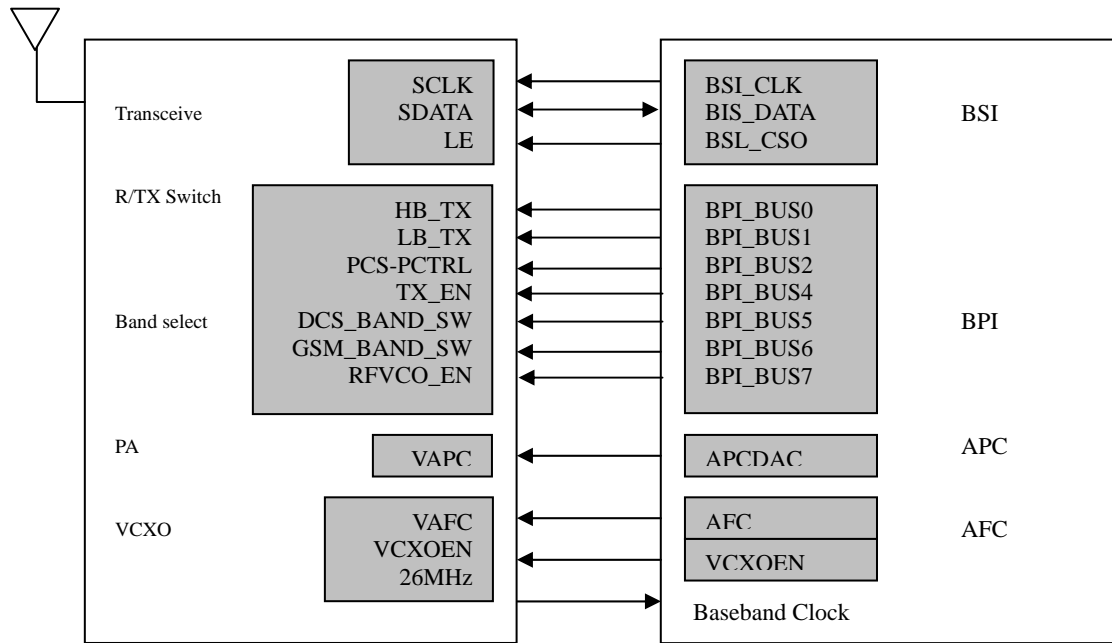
Transceive

SCLK
SDATA
LE

BSI_CLK
BIS_DATA
BSL_CSO

BSI

R/TX Switch

Band select

HB_TX
LB_TX
PCS-PCTRL
TX_EN
DCS_BAND_SW
GSM_BAND_SW
RFVCO_EN

BPI_BUS0
BPI_BUS1
BPI_BUS2
BPI_BUS4
BPI_BUS5
BPI_BUS6
BPI_BUS7

BPI

PA

VAPC

APCDAC

APC

VCXO

VAFC
VCXOEN
26MHz

AFC
VCXOEN

AFC

Baseband Clock